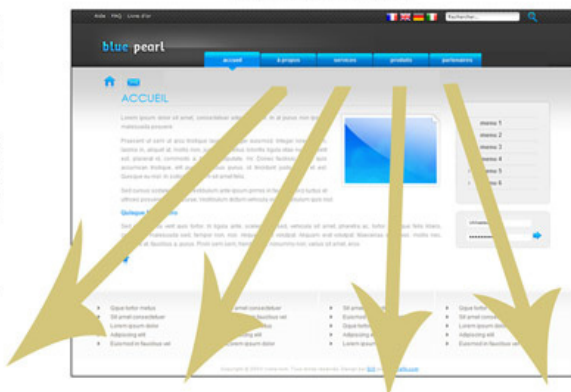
Aide FAQ Livre d'or

Rechercher...

blue pearl

accueil à propos services produits partenaires

ACCUEIL

Lorem ipsum dolor sit amet, consectetuer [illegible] malesuada posuere.

Praesent et sem et arcu tristique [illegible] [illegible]

Sed cursus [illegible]

Quisque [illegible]

menu 1
menu 2
menu 3
menu 4
menu 5
menu 6

Quija tortor metus
Sit amet consectetuer
Lorem ipsum dolor
Adipiscing elit
Euismod in faucibus vel

amet consectetuer
Lorem ipsum dolor
Adipiscing elit
Lorem ipsum dolor

Sit amet
Euismod
Quija tortor
Adipiscing elit
Lorem ipsum

Quija tortor metus
Sit amet consectetuer
Lorem ipsum dolor
Adipiscing elit
Euismod in faucibus vel

Copyright © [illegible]